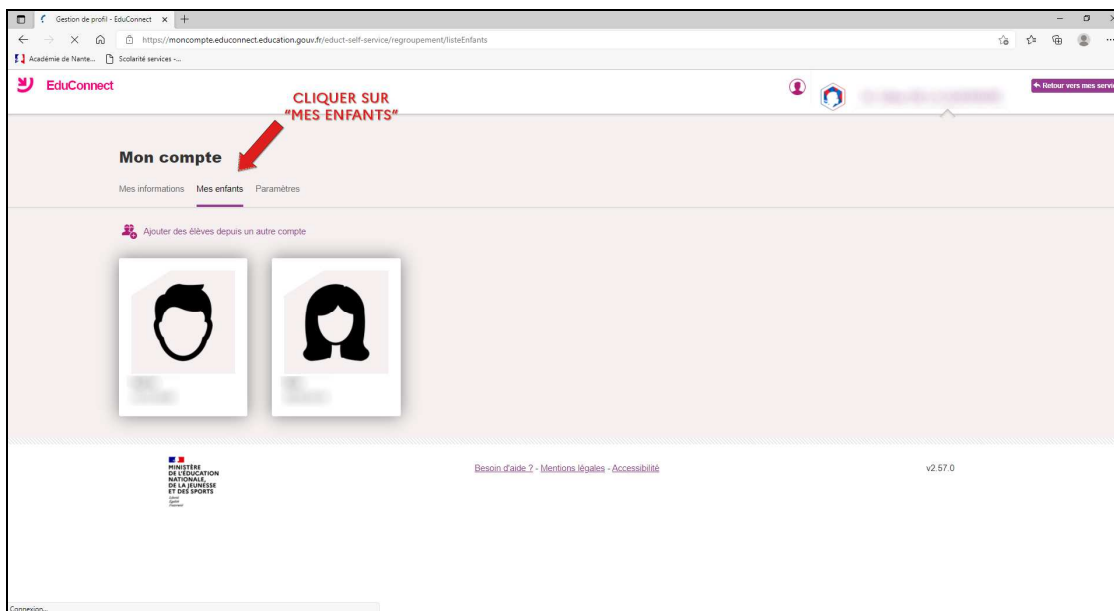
Gestion de profil - EduConnect ×

https://moncompte.educonnect.education.gouv.fr/educt-self-service/regroupement/listeEnfants

Académie de Nante... Scolarité services -...

EduConnect

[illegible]

Retour vers mes servi

CLIQUER SUR "MES ENFANTS"

Mon compte

Mes informations Mes enfants Paramètres

Ajouter des élèves depuis un autre compte

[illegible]

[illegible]

MINISTÈRE DE L'ÉDUCATION NATIONALE, DE LA JEUNESSE ET DES SPORTS
Liberté Égalité Fraternité

Besoin d'aide ? - Mentions légales - Accessibilité

v2.57.0

Connexion...